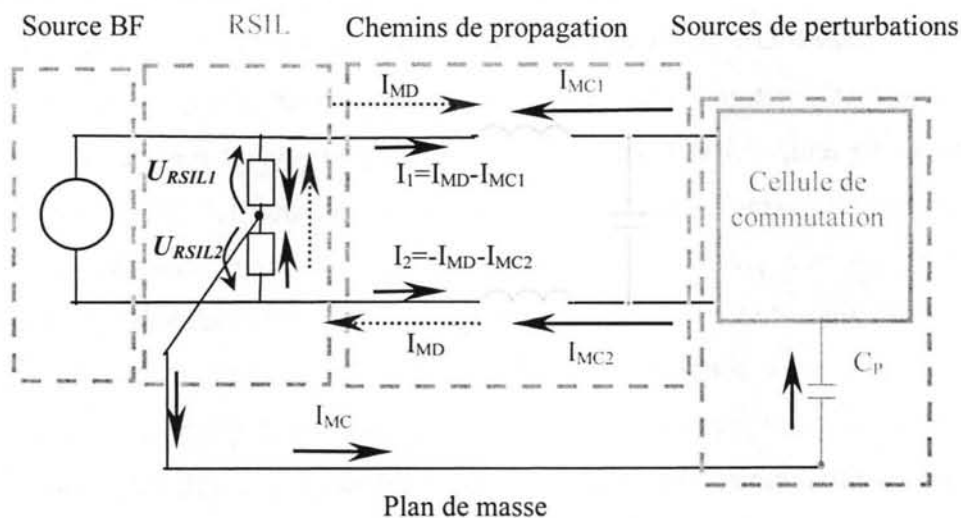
Source BF RSIL Chemins de propagation Sources de perturbations

$I_{MD}$ $I_{MC1}$

$U_{RSIL1}$

$I_1=I_{MD}-I_{MC1}$

Cellule de commutation

$U_{RSIL2}$

$I_2=-I_{MD}-I_{MC2}$

$I_{MD}$ $I_{MC2}$

$C_P$

$I_{MC}$

Plan de masse